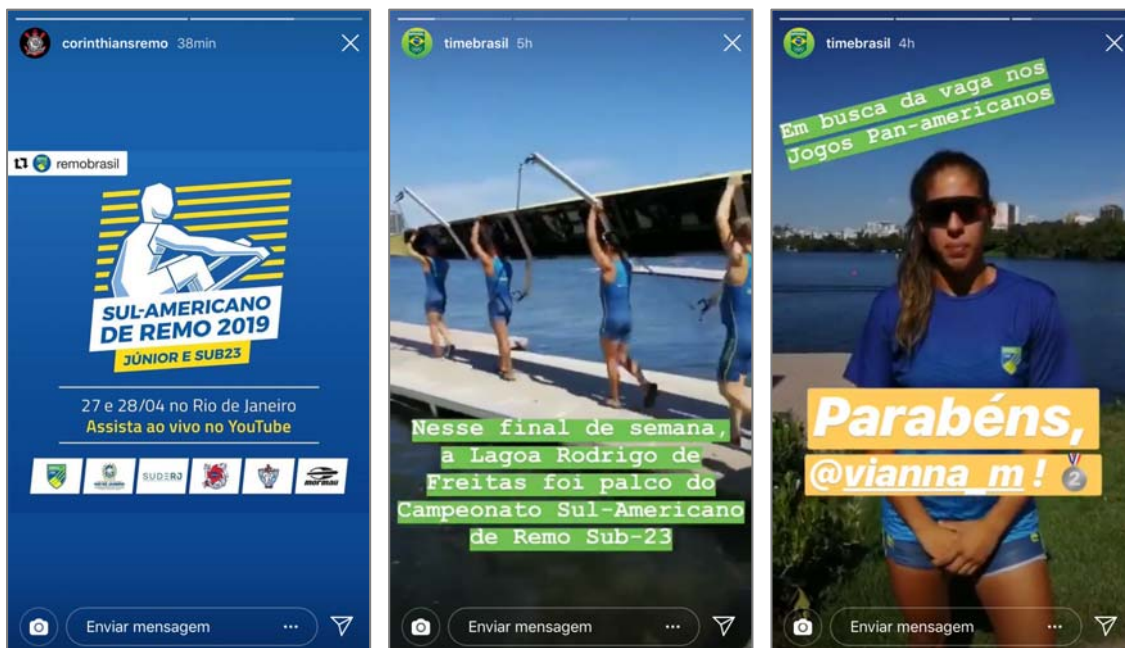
corinthiansremo 38min

remobrasil

SUL-AMERICANO DE REMO 2019
JÚNIOR E SUB23

27 e 28/04 no Rio de Janeiro
Assista ao vivo no YouTube

SUDERJ

mormaii

Enviar mensagem

timebrasil 5h

Nesse final de semana, a Lagoa Rodrigo de Freitas foi palco do Campeonato Sul-Americano de Remo Sub-23

Enviar mensagem

timebrasil 4h

Em busca da vaga nos Jogos Pan-americanos

Parabéns, @vianna_m!

Enviar mensagem